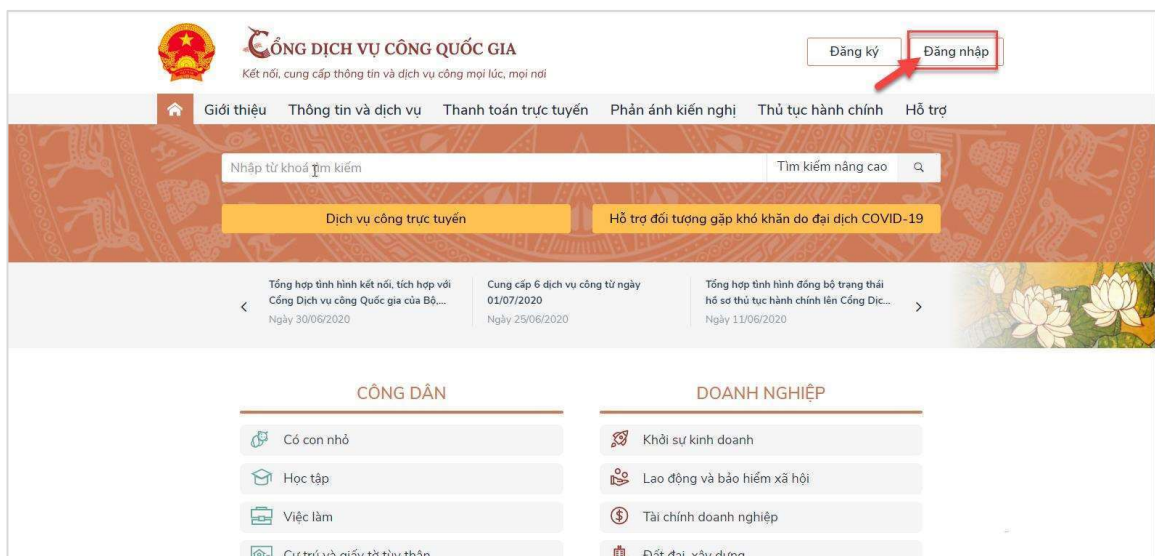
CỔNG DỊCH VỤ CÔNG QUỐC GIA
Kết nối, cung cấp thông tin và dịch vụ công mọi lúc, mọi nơi

Đăng ký
Đăng nhập

Giới thiệu
Thông tin và dịch vụ
Thanh toán trực tuyến
Phản ánh kiến nghị
Thủ tục hành chính
Hỗ trợ

Nhập từ khoá tìm kiếm
Tìm kiếm nâng cao

Dịch vụ công trực tuyến
Hỗ trợ đối tượng gặp khó khăn do đại dịch COVID-19

Tổng hợp tình hình kết nối, tích hợp với Cổng Dịch vụ công Quốc gia của Bộ,...
Ngày 30/06/2020

Cung cấp 6 dịch vụ công từ ngày 01/07/2020
Ngày 25/06/2020

Tổng hợp tình hình đồng bộ trạng thái hồ sơ thủ tục hành chính lên Cổng Dịc...
Ngày 11/06/2020

CÔNG DÂN
Có con nhỏ
Học tập
Việc làm
Cư trú và giấy tờ tùy thân

DOANH NGHIỆP
Khởi sự kinh doanh
Lao động và bảo hiểm xã hội
Tài chính doanh nghiệp
Đất đai, xây dựng